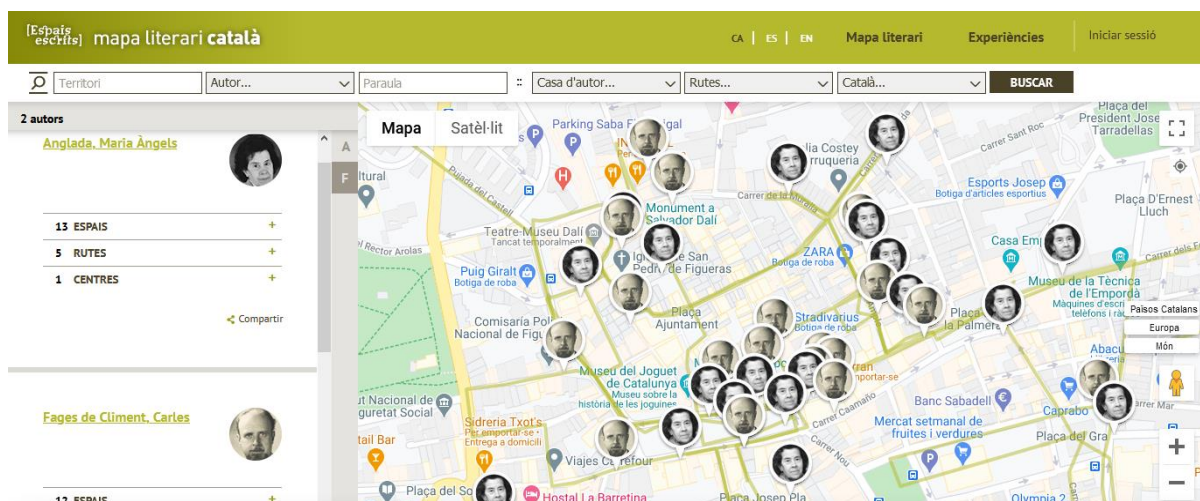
[Es'pais escrits] mapa literari català

CA | ES | EN Mapa literari Experiències Iniciar sessió

Territori | Autor... | Paraula | Casa d'autor... | Rutes... | Català... | BUSCAR

2 autors

Anglada, Maria Àngels

13 ESPAIS +
5 RUTES +
1 CENTRES +

Compartir

A
F

Fages de Climent, Carles

12 ESPAIS +

Mapa Satèl·lit

Parking Saba Figueres
Casa Costey Jerruqueria
Plaça del President Josep Tarradellas
Carrer Sant Roc
Esports Josep Botiga d'articles esportius
Plaça D'Ernest Lluch
Monument a Salvador Dalí
Teatre-Museu Dalí Tancat temporalment
ZARA Botiga de roba
Casa Em
Puig Giralt Botiga de roba
Església de Sant Pere de Figueres
Museu de la Tècnica de l'Empordà Màquines d'escriure telèfons i ràdio
Comisaria Policia Nacional de Figueres
Plaça Ajuntament
Stradivarius Botiga de roba
Plaça de la Palmera
Museu del Joguet de Catalunya Museu sobre la història de les joguines
Banc Sabadell
Mercat setmanal de fruites i verdures
Caprabo
Abacus
Sidreria Txot's Per emportar-se · Entrega a domicili
Viajes Carrefour
Plaça del Gra
Hostal La Barretina
Plaça del Sol
Plaça Josep Pla
Olympia 2
Rector Arolas
Carrer Caamaño
Carrer Nou
Carrer Mar

Països Catalans
Europa
Món